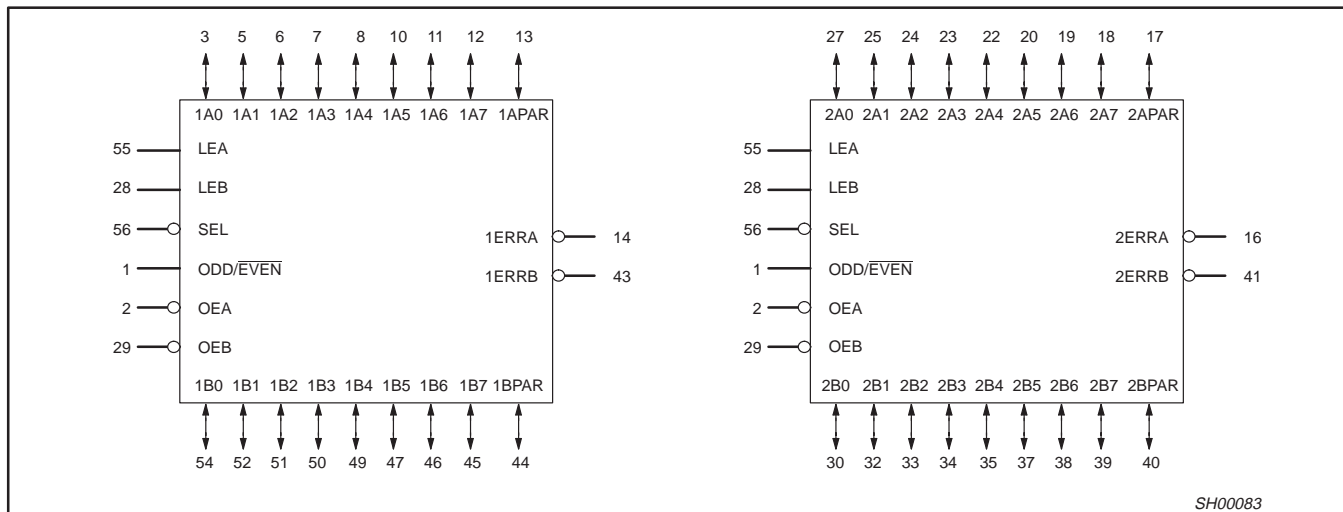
3 5 6 7 8 10 11 12 13

1A0 1A1 1A2 1A3 1A4 1A5 1A6 1A7 1APAR

55 LEA

28 LEB

56 SEL

1 ODD/$\overline{\text{EVEN}}$

2 OEA

29 OEB

1ERRA 14

1ERRB 43

1B0 1B1 1B2 1B3 1B4 1B5 1B6 1B7 1BPAR

54 52 51 50 49 47 46 45 44

27 25 24 23 22 20 19 18 17

2A0 2A1 2A2 2A3 2A4 2A5 2A6 2A7 2APAR

55 LEA

28 LEB

56 SEL

1 ODD/$\overline{\text{EVEN}}$

2 OEA

29 OEB

2ERRA 16

2ERRB 41

2B0 2B1 2B2 2B3 2B4 2B5 2B6 2B7 2BPAR

30 32 33 34 35 37 38 39 40

SH00083